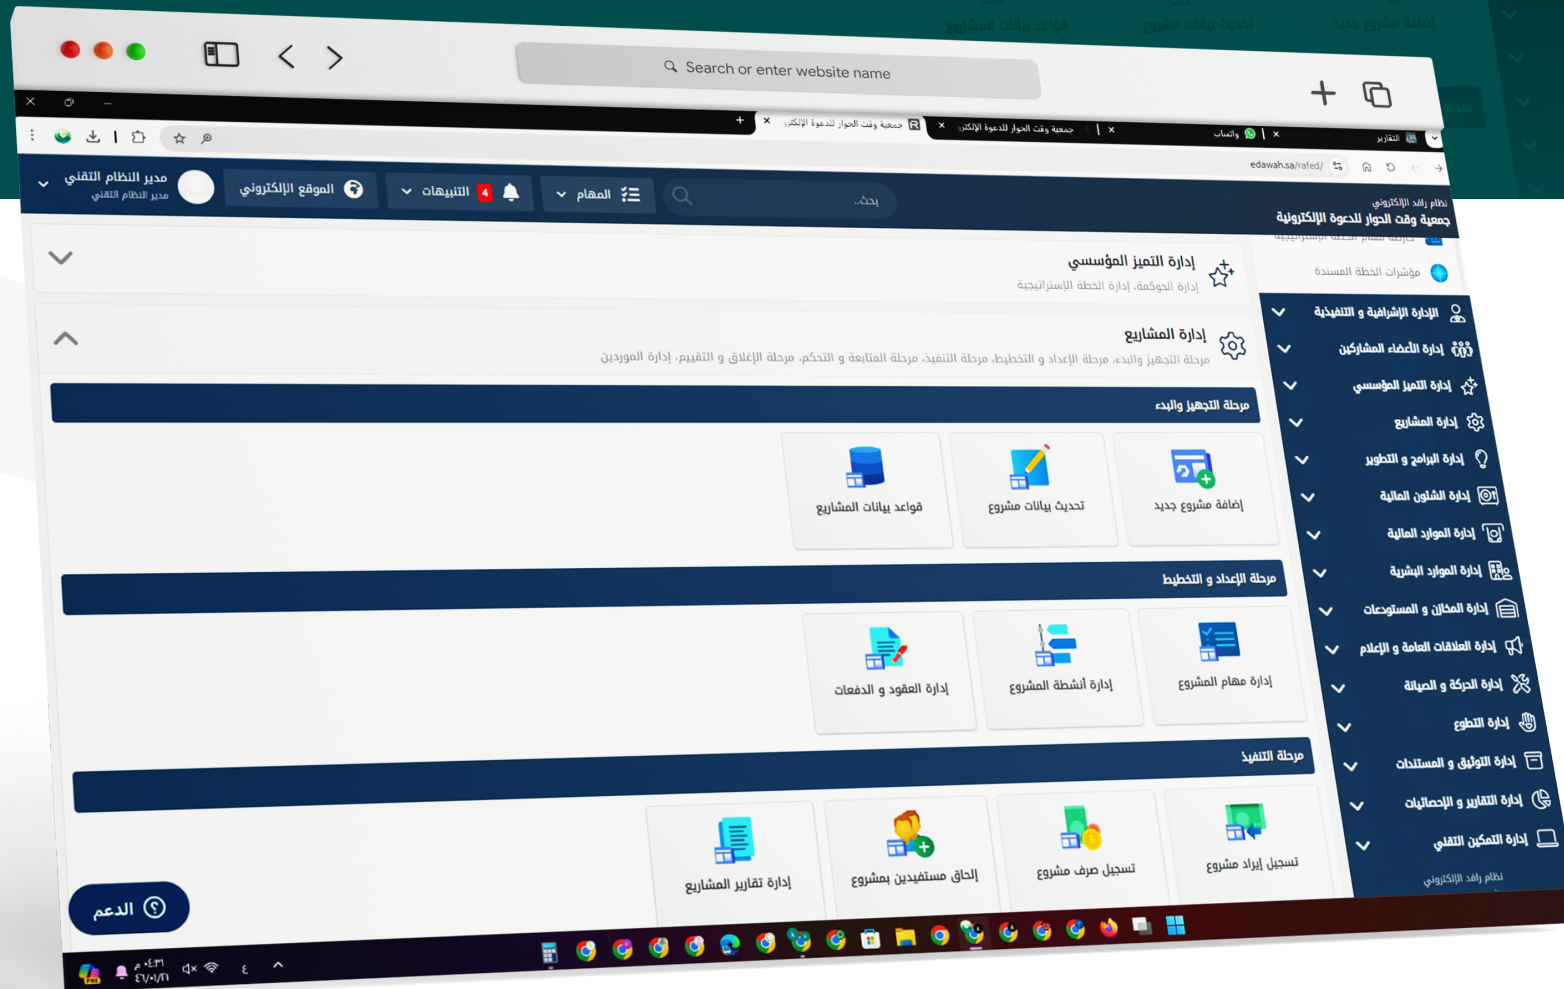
قواعد بيانات المشاريع
تحديث بيانات مشروع
إضافة مشروع جديد

Search or enter website name

جمعية وقت الحوار للدعوة الإلكتر
جمعية وقت الحوار للدعوة الإلكتر
واتساب
التقارير

edawah.sa/rafed/

مدير النظام التقني
مدير النظام التقني
الموقع الإلكتروني
4 التنبيهات
المهام
بحث...
نظام رافد الإلكتروني
جمعية وقت الحوار للدعوة الإلكترونية

إدارة التميز المؤسسي
إدارة الحوكمة، إدارة الخطة الإستراتيجية

مؤشرات الخطة المسندة

إدارة المشاريع
مرحلة التجهيز والبدء، مرحلة الإعداد و التخطيط، مرحلة التنفيذ، مرحلة المتابعة و التحكم، مرحلة الإغلاق و التقييم، إدارة الموردين

مرحلة التجهيز والبدء
قواعد بيانات المشاريع
تحديث بيانات مشروع
إضافة مشروع جديد

مرحلة الإعداد و التخطيط
إدارة العقود و الدفعات
إدارة أنشطة المشروع
إدارة مهام المشروع

مرحلة التنفيذ
إدارة تقارير المشاريع
إلحاق مستفيدين بمشروع
تسجيل صرف مشروع
تسجيل إيراد مشروع

الدعم

الإدارة الإشرافية و التنفيذية
إدارة الأعضاء المشاركين
إدارة التميز المؤسسي
إدارة المشاريع
إدارة البرامج و التطوير
إدارة الشئون المالية
إدارة الموارد المالية
إدارة الموارد البشرية
إدارة المخازن و المستودعات
إدارة العلاقات العامة و الإعلام
إدارة الحركة و الصيانة
إدارة التطوع
إدارة التوثيق و المستندات
إدارة التقارير و الإحصائيات
إدارة التمكين التقني
نظام رافد الإلكتروني

٠٤:٣١ م
٢٤/٠١/٢١
ع